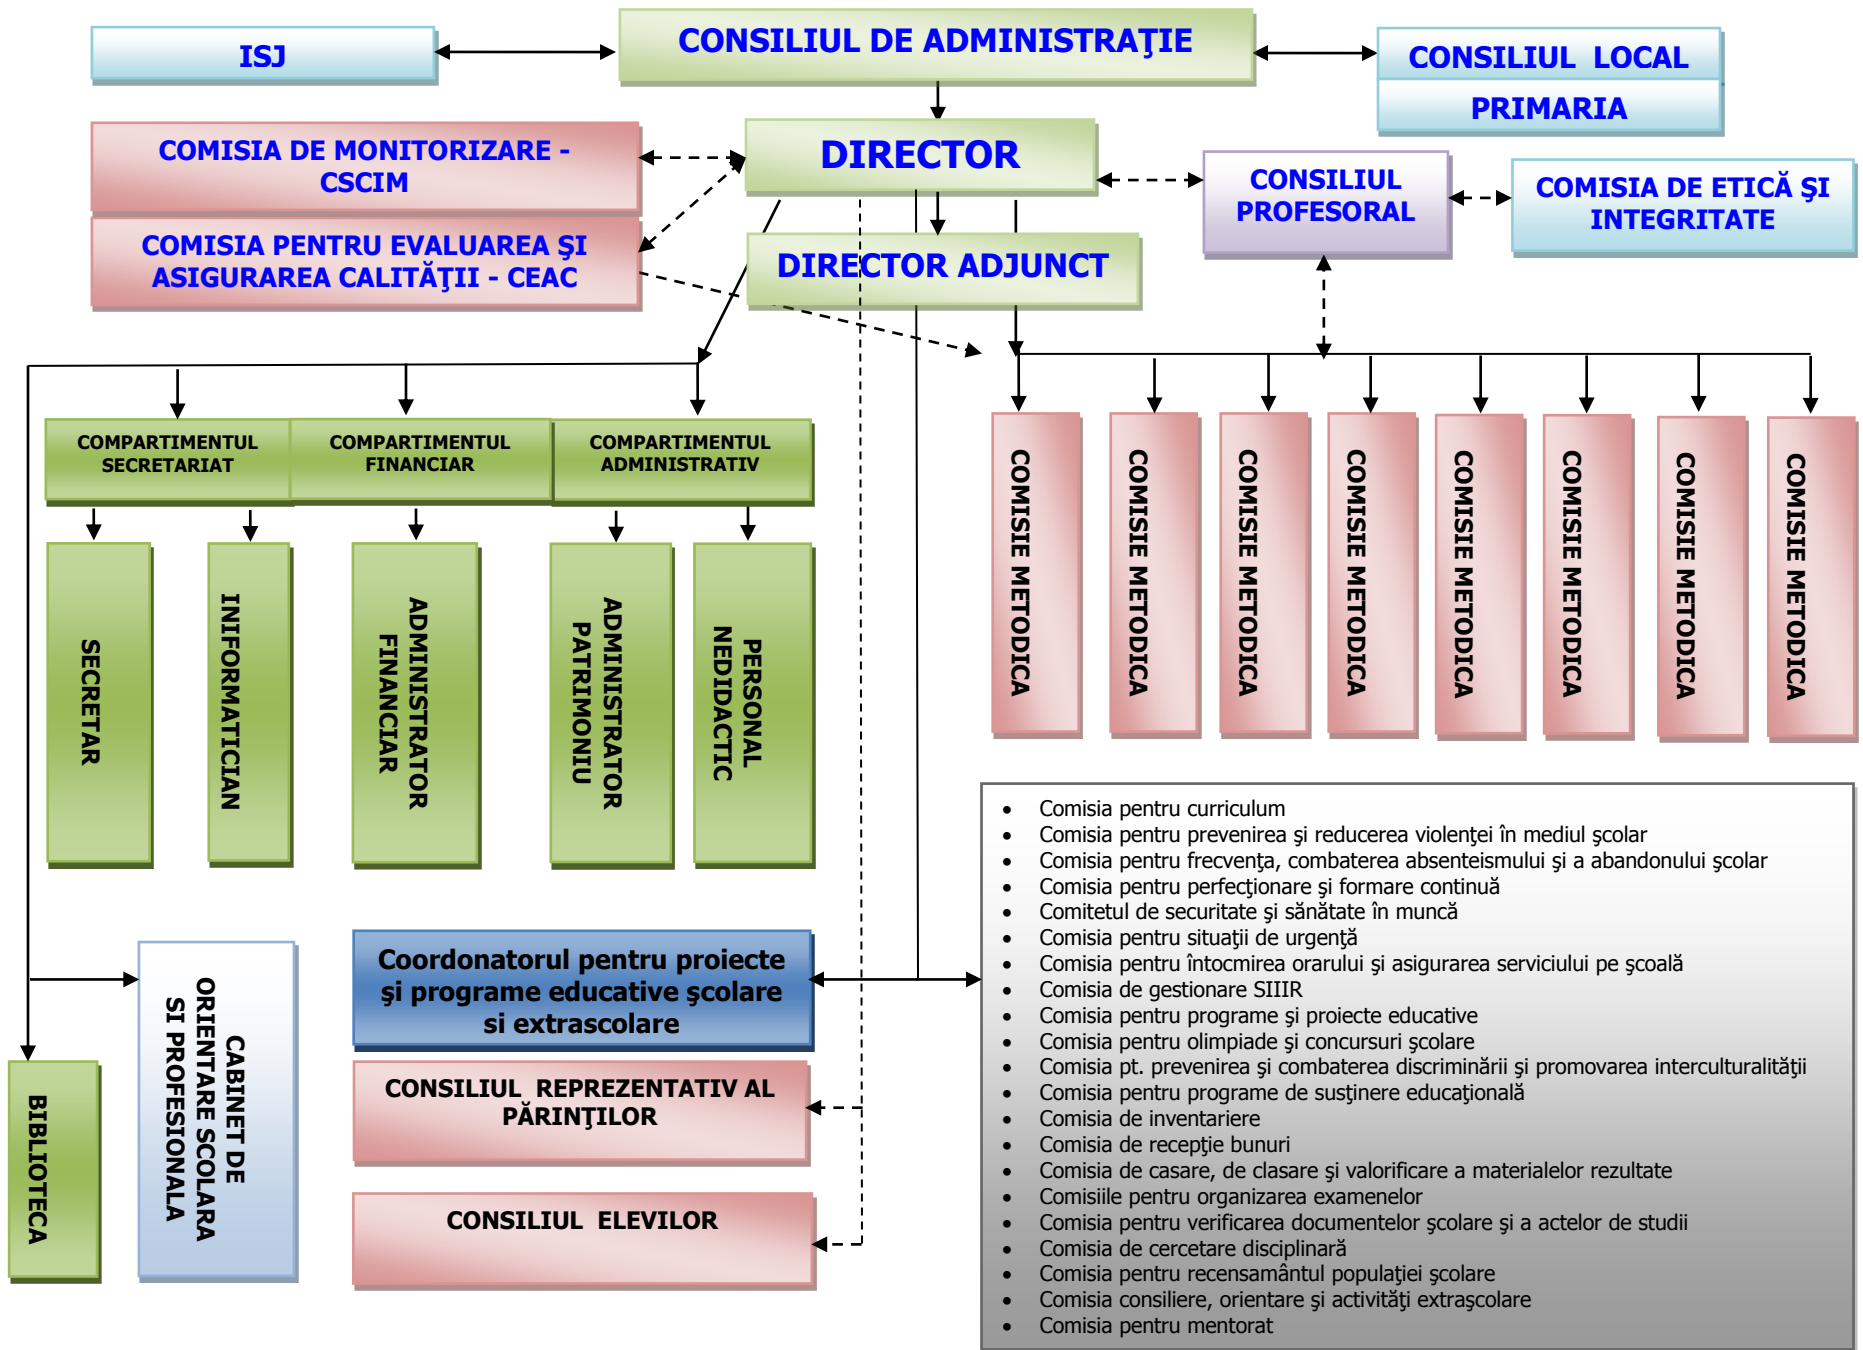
ISJ

CONSILIUL DE ADMINISTRAŢIE

CONSILIUL LOCAL
PRIMARIA

COMISIA DE MONITORIZARE - CSCIM

DIRECTOR

CONSILIUL PROFESORAL

COMISIA DE ETICĂ ŞI INTEGRITATE

COMISIA PENTRU EVALUAREA ŞI ASIGURAREA CALITĂŢII - CEAC

DIRECTOR ADJUNCT

COMPARTIMENTUL SECRETARIAT

COMPARTIMENTUL FINANCIAR

COMPARTIMENTUL ADMINISTRATIV

SECRETAR

INFORMATICIAN

ADMINISTRATOR FINANCIAR

ADMINISTRATOR PATRIMONIU

PERSONAL NEDIDACTIC

COMISIE METODICA

COMISIE METODICA

COMISIE METODICA

COMISIE METODICA

COMISIE METODICA

COMISIE METODICA

COMISIE METODICA

COMISIE METODICA

- Comisia pentru curriculum
- Comisia pentru prevenirea şi reducerea violenţei în mediul şcolar
- Comisia pentru frecvenţa, combaterea absenteismului şi a abandonului şcolar
- Comisia pentru perfecţionare şi formare continuă
- Comitetul de securitate şi sănătate în muncă
- Comisia pentru situaţii de urgenţă
- Comisia pentru întocmirea orarului şi asigurarea serviciului pe şcoală
- Comisia de gestionare SIIIR
- Comisia pentru programe şi proiecte educative
- Comisia pentru olimpiade şi concursuri şcolare
- Comisia pt. prevenirea şi combaterea discriminării şi promovarea interculturalităţii
- Comisia pentru programe de susţinere educaţională
- Comisia de inventariere
- Comisia de recepţie bunuri
- Comisia de casare, de clasare şi valorificare a materialelor rezultate
- Comisiile pentru organizarea examenelor
- Comisia pentru verificarea documentelor şcolare şi a actelor de studii
- Comisia de cercetare disciplinară
- Comisia pentru recensamântul populaţiei şcolare
- Comisia consiliere, orientare şi activităţi extraşcolare
- Comisia pentru mentorat

Coordonatorul pentru proiecte şi programe educative şcolare si extrascolare

CONSILIUL REPREZENTATIV AL PĂRINŢILOR

CONSILIUL ELEVILOR

BIBLIOTECA

CABINET DE ORIENTARE SCOLARA SI PROFESIONALA